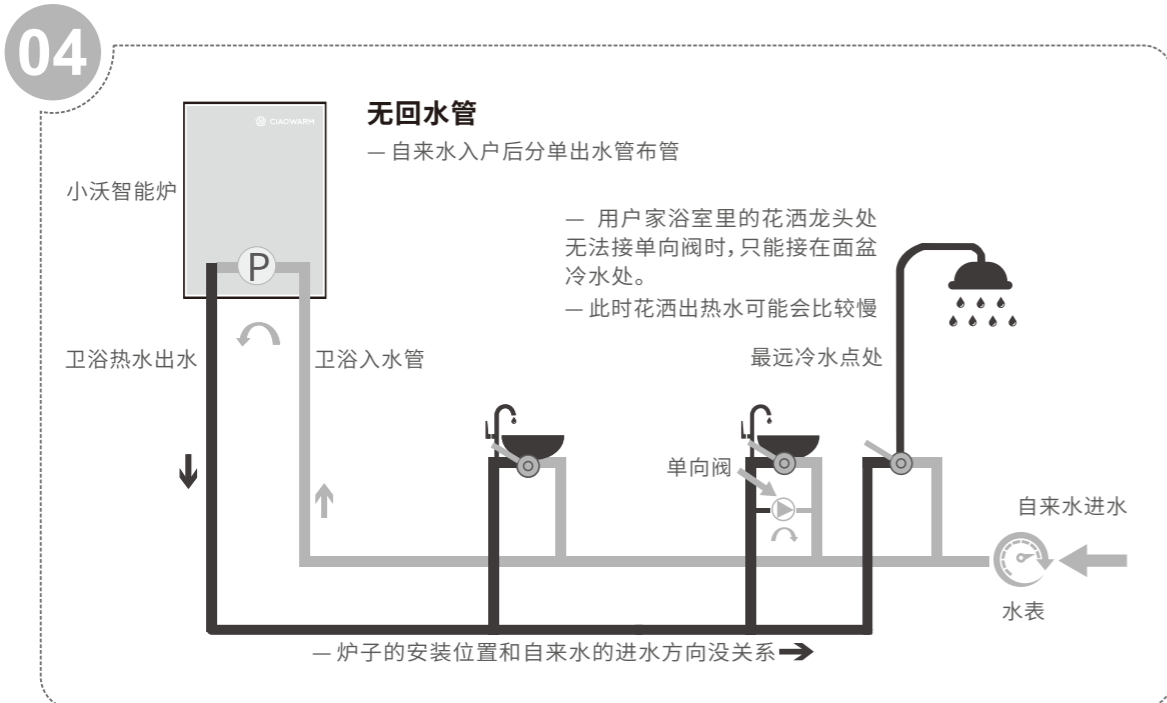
04

CIAOWARM

无回水管
— 自来水入户后分单出水管布管

小沃智能炉

P

— 用户家浴室里的花洒龙头处无法接单向阀时，只能接在面盆冷水处。
— 此时花洒出热水可能会比较慢

卫浴热水出水

卫浴入水管

最远冷水点处

单向阀

自来水进水

水表

— 炉子的安装位置和自来水的进水方向没关系